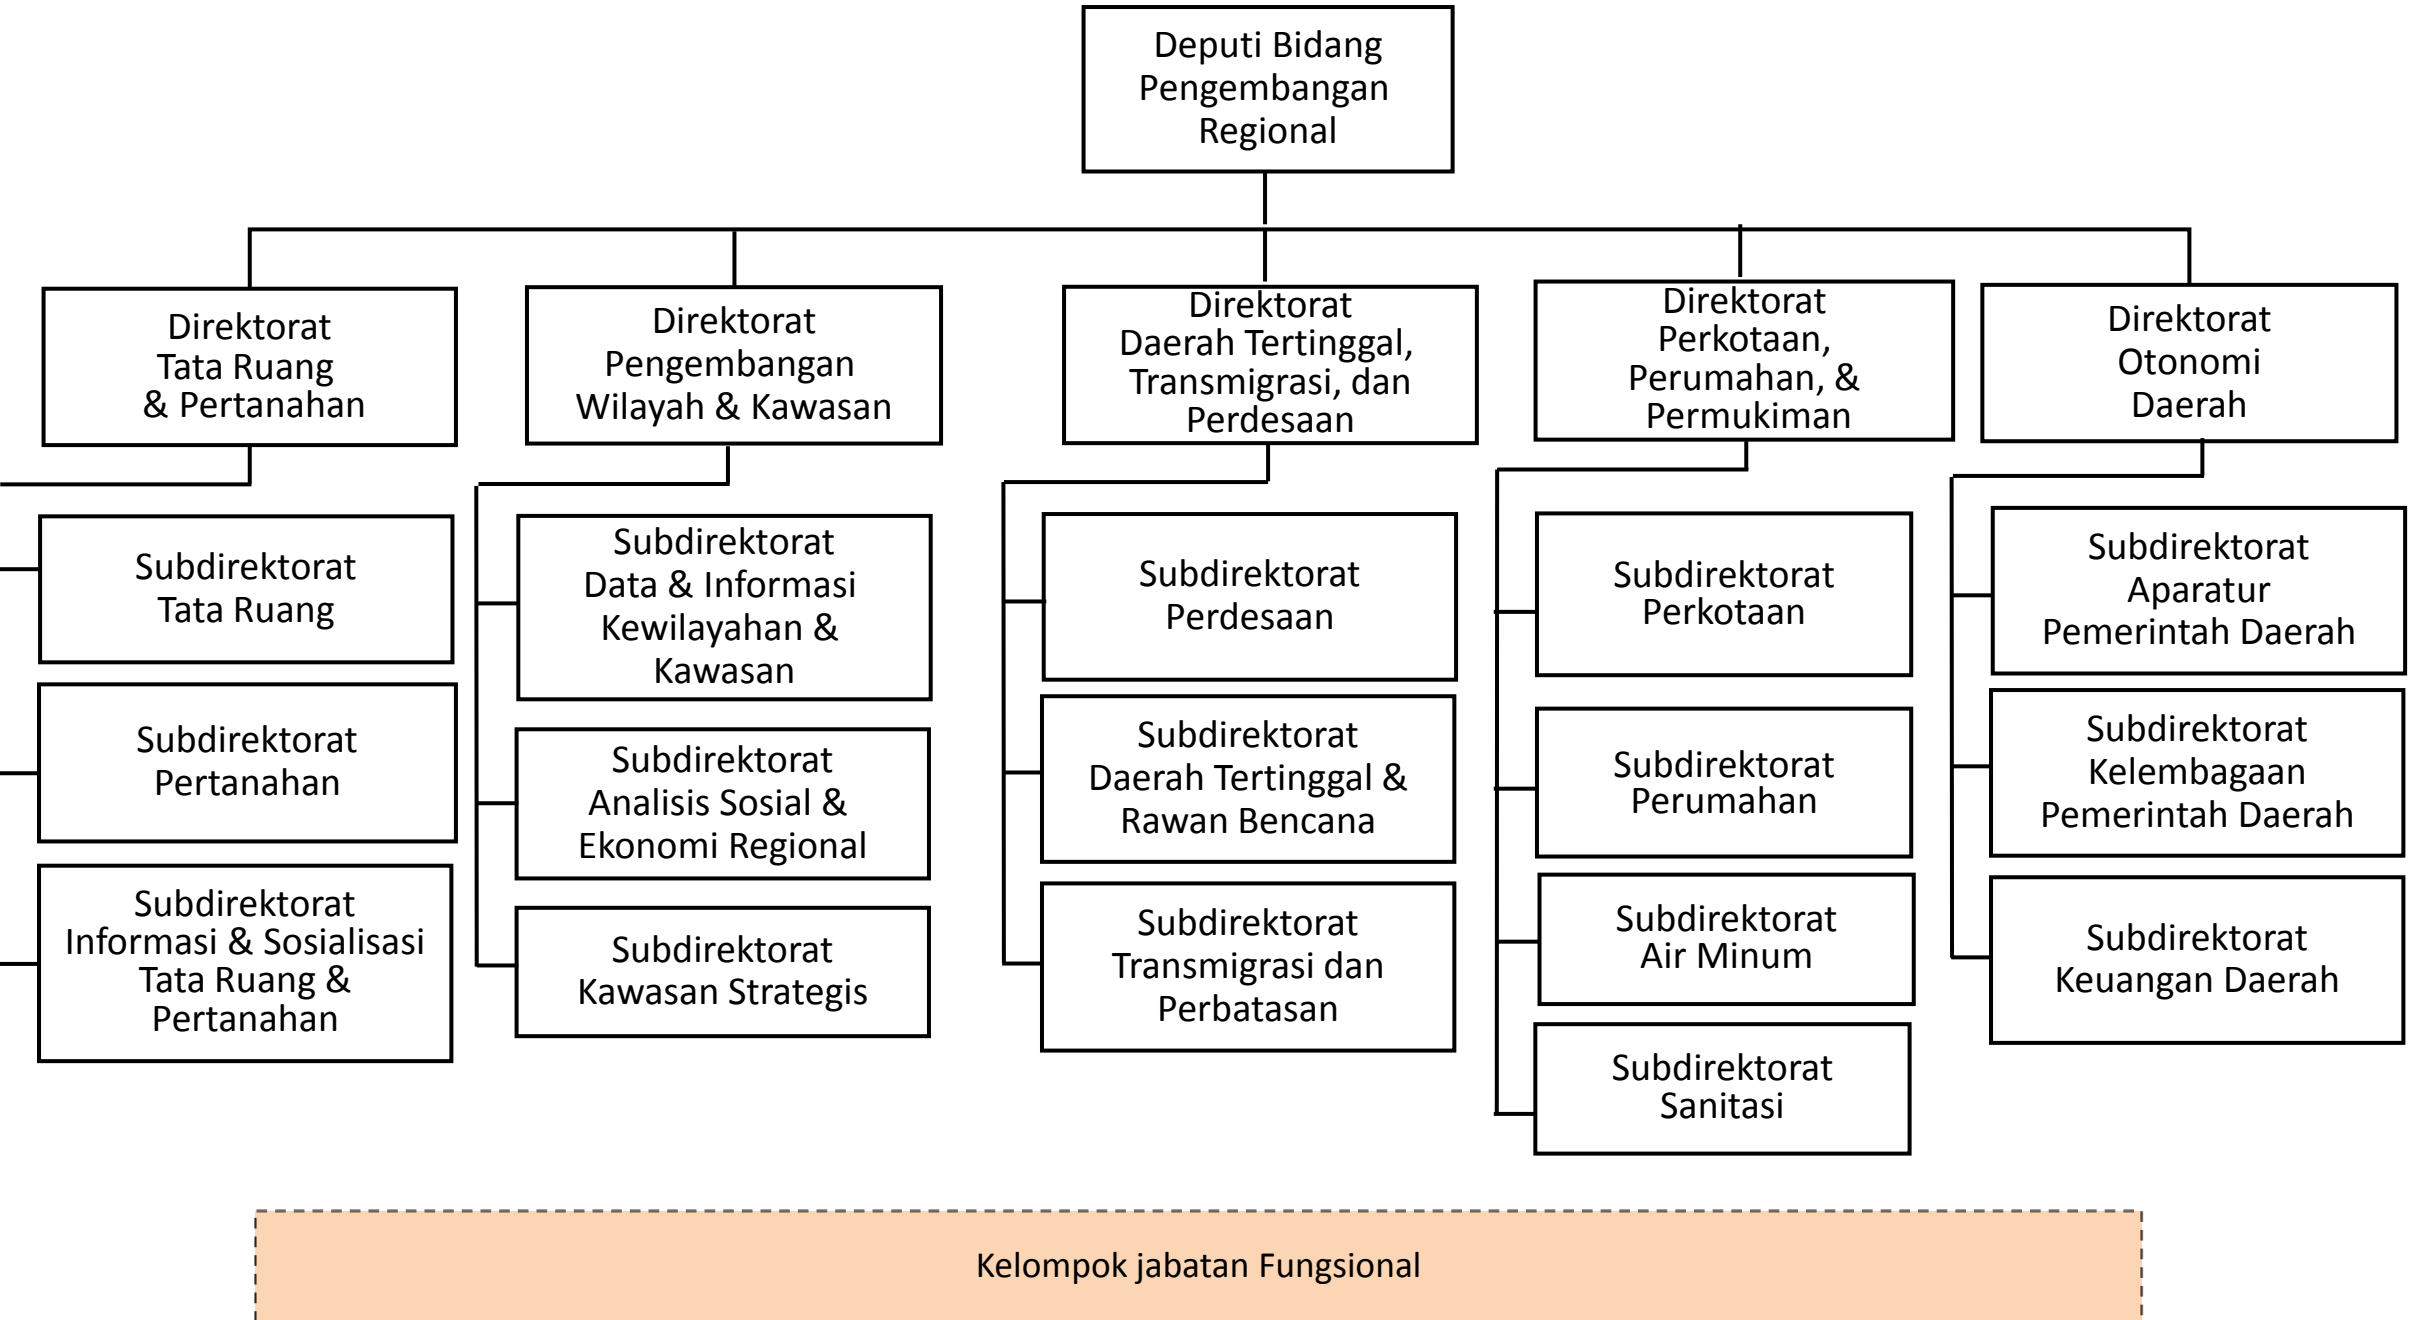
Deputi Bidang Pengembangan Regional

Direktorat Tata Ruang & Pertanahan

Subdirektorat Tata Ruang

Subdirektorat Pertanahan

Subdirektorat Informasi & Sosialisasi Tata Ruang & Pertanahan

Direktorat Pengembangan Wilayah & Kawasan

Subdirektorat Data & Informasi Kewilayahan & Kawasan

Subdirektorat Analisis Sosial & Ekonomi Regional

Subdirektorat Kawasan Strategis

Direktorat Daerah Tertinggal, Transmigrasi, dan Perdesaan

Subdirektorat Perdesaan

Subdirektorat Daerah Tertinggal & Rawan Bencana

Subdirektorat Transmigrasi dan Perbatasan

Direktorat Perkotaan, Perumahan, & Permukiman

Subdirektorat Perkotaan

Subdirektorat Perumahan

Subdirektorat Air Minum

Subdirektorat Sanitasi

Direktorat Otonomi Daerah

Subdirektorat Aparatur Pemerintah Daerah

Subdirektorat Kelembagaan Pemerintah Daerah

Subdirektorat Keuangan Daerah

Kelompok jabatan Fungsional